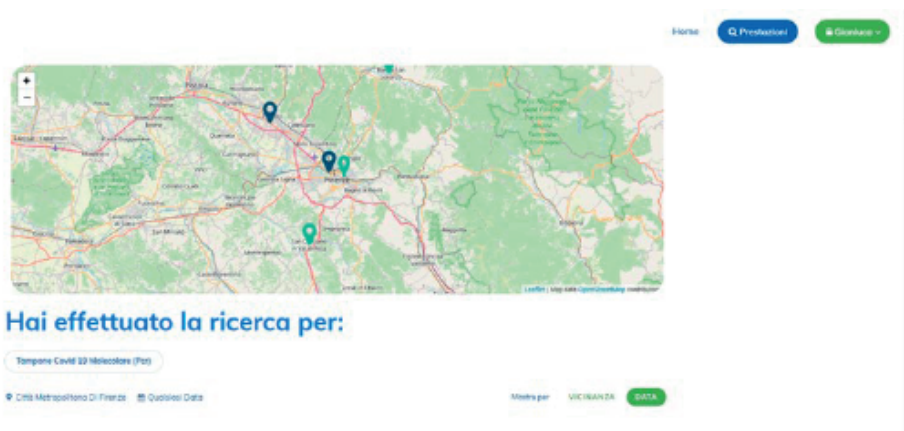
Home
Prestazioni
Gioniuci

+
−

Leaflet | Map data OpenStreetMap contributors

Hai effettuato la ricerca per:

Tampone Covid 19 Molecolare (Pcr)

Città Metropolitana Di Firenze
Qualsiasi Data

Mostra per
VICINANZA
DATA